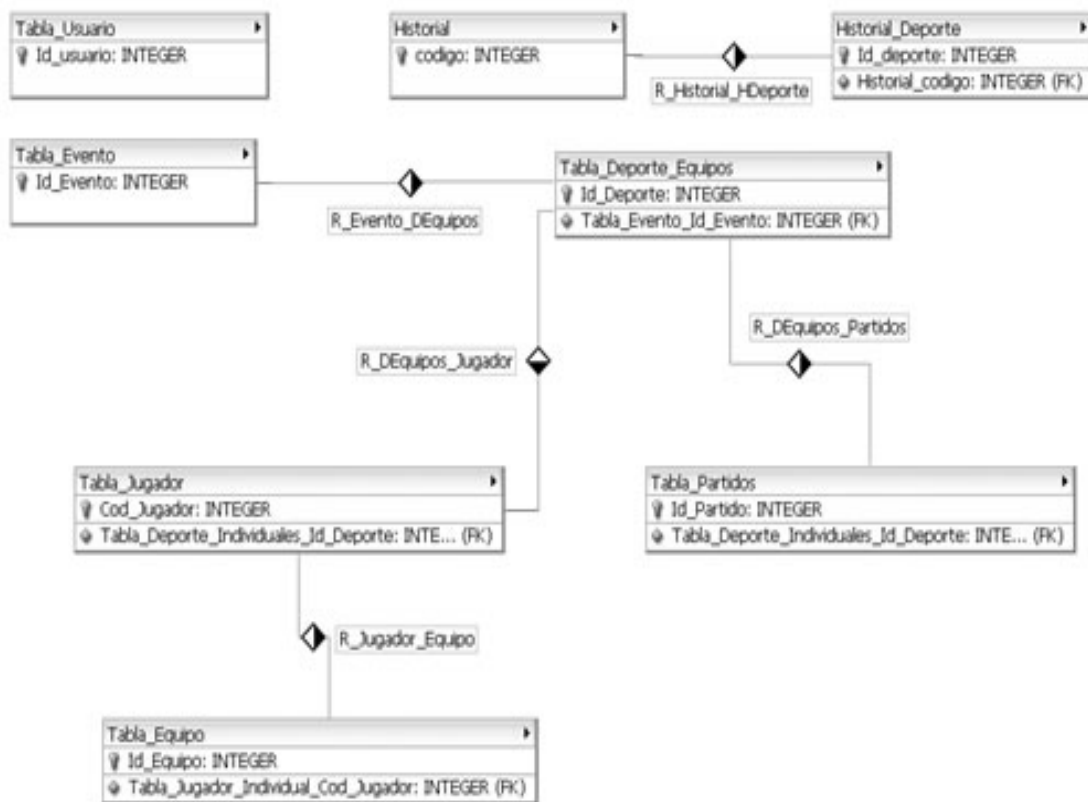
Tabla_Usuario
Id_usuario: INTEGER

Historial
codigo: INTEGER

R_Historial_HDeporte

Historial_Deporte
Id_deporte: INTEGER
Historial_codigo: INTEGER (FK)

Tabla_Evento
Id_Evento: INTEGER

R_Evento_DEquipos

Tabla_Deporte_Equipos
Id_Deporte: INTEGER
Tabla_Evento_Id_Evento: INTEGER (FK)

R_DEquipos_Partidos

R_DEquipos_Jugador

Tabla_Jugador
Cod_Jugador: INTEGER
Tabla_Deporte_Individuales_Id_Deporte: INTE... (FK)

Tabla_Partidos
Id_Partido: INTEGER
Tabla_Deporte_Individuales_Id_Deporte: INTE... (FK)

R_Jugador_Equipo

Tabla_Equipo
Id_Equipo: INTEGER
Tabla_Jugador_Individual_Cod_Jugador: INTEGER (FK)